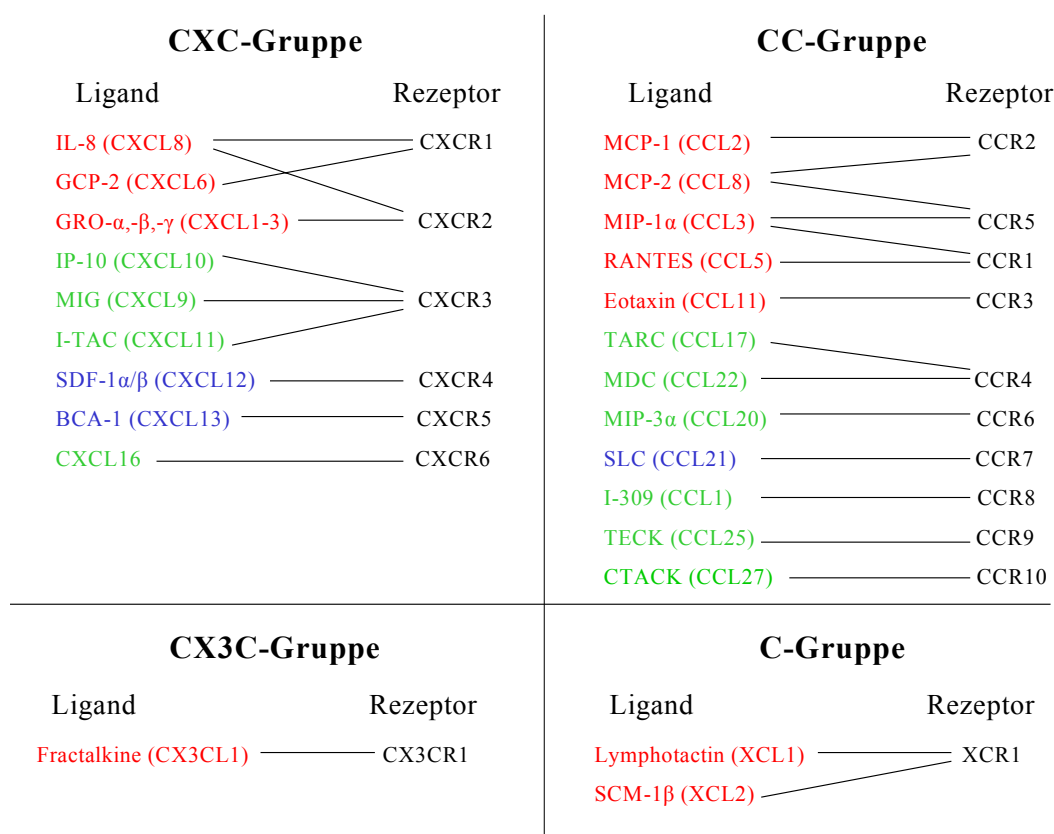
CXC-Gruppe

| Ligand | Rezeptor |
|---|---|
| IL-8 (CXCL8) | CXCR1 |
| GCP-2 (CXCL6) | |
| GRO-α,-β,-γ (CXCL1-3) | CXCR2 |
| IP-10 (CXCL10) | |
| MIG (CXCL9) | CXCR3 |
| I-TAC (CXCL11) | |
| SDF-1α/β (CXCL12) | CXCR4 |
| BCA-1 (CXCL13) | CXCR5 |
| CXCL16 | CXCR6 |

CC-Gruppe

| Ligand | Rezeptor |
|---|---|
| MCP-1 (CCL2) | CCR2 |
| MCP-2 (CCL8) | |
| MIP-1α (CCL3) | CCR5 |
| RANTES (CCL5) | CCR1 |
| Eotaxin (CCL11) | CCR3 |
| TARC (CCL17) | |
| MDC (CCL22) | CCR4 |
| MIP-3α (CCL20) | CCR6 |
| SLC (CCL21) | CCR7 |
| I-309 (CCL1) | CCR8 |
| TECK (CCL25) | CCR9 |
| CTACK (CCL27) | CCR10 |

CX3C-Gruppe

| Ligand | Rezeptor |
|---|---|
| Fractalkine (CX3CL1) | CX3CR1 |

C-Gruppe

| Ligand | Rezeptor |
|---|---|
| Lymphotactin (XCL1) | XCR1 |
| SCM-1β (XCL2) | |